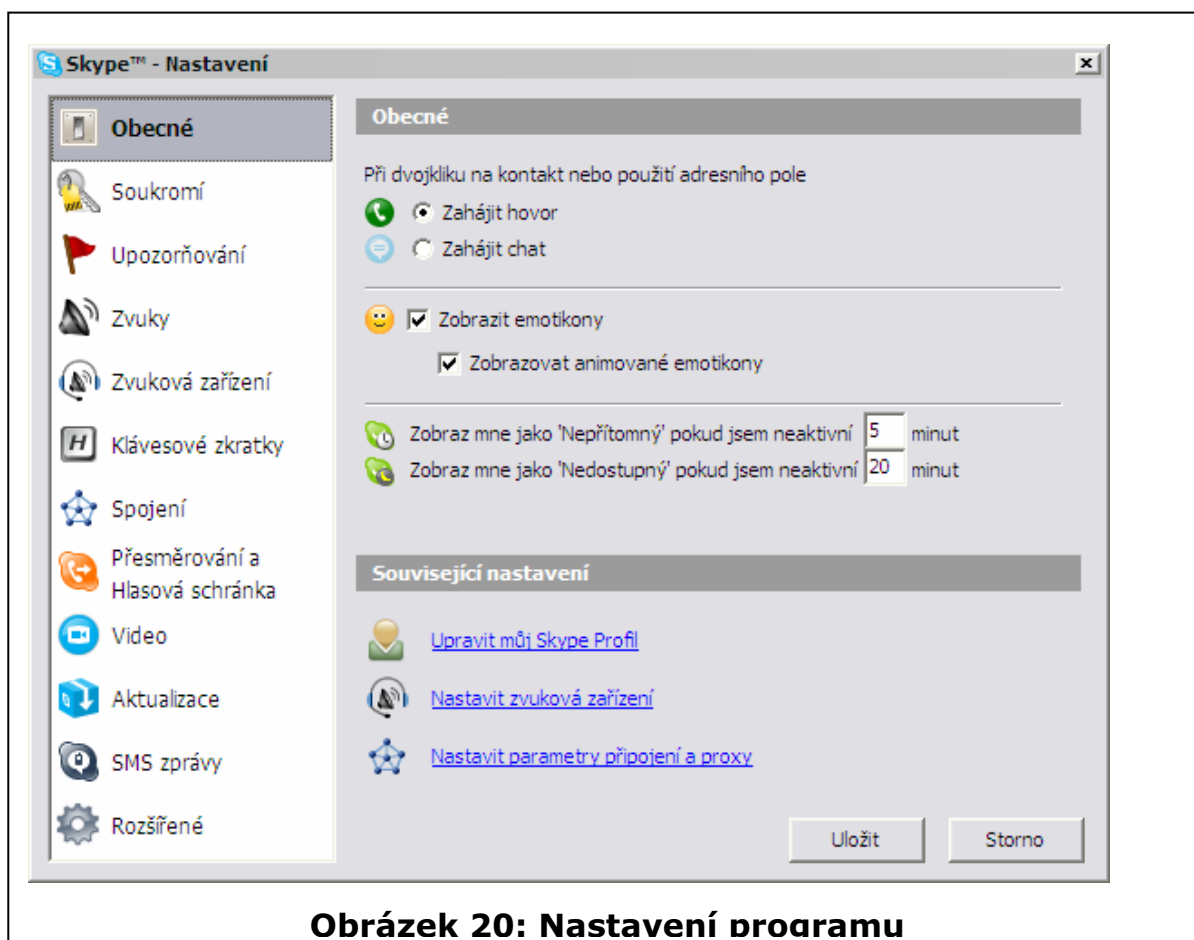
Skype™ - Nastavení

×

Obecné

Soukromí

Upozorňování

Zvuky

Zvuková zařízení

Klávesové zkratky

Spojení

Přesměrování a Hlasová schránka

Video

Aktualizace

SMS zprávy

Rozšířené

Obecné

Při dvojkliku na kontakt nebo použití adresního pole

Zahájit hovor

Zahájit chat

Zobrazit emotikony

Zobrazovat animované emotikony

Zobraz mne jako 'Nepřítomný' pokud jsem neaktivní 5 minut

Zobraz mne jako 'Nedostupný' pokud jsem neaktivní 20 minut

Související nastavení

Upravit můj Skype Profil

Nastavit zvuková zařízení

Nastavit parametry připojení a proxy

Uložit

Storno

Obrázek 20: Nastavení programu